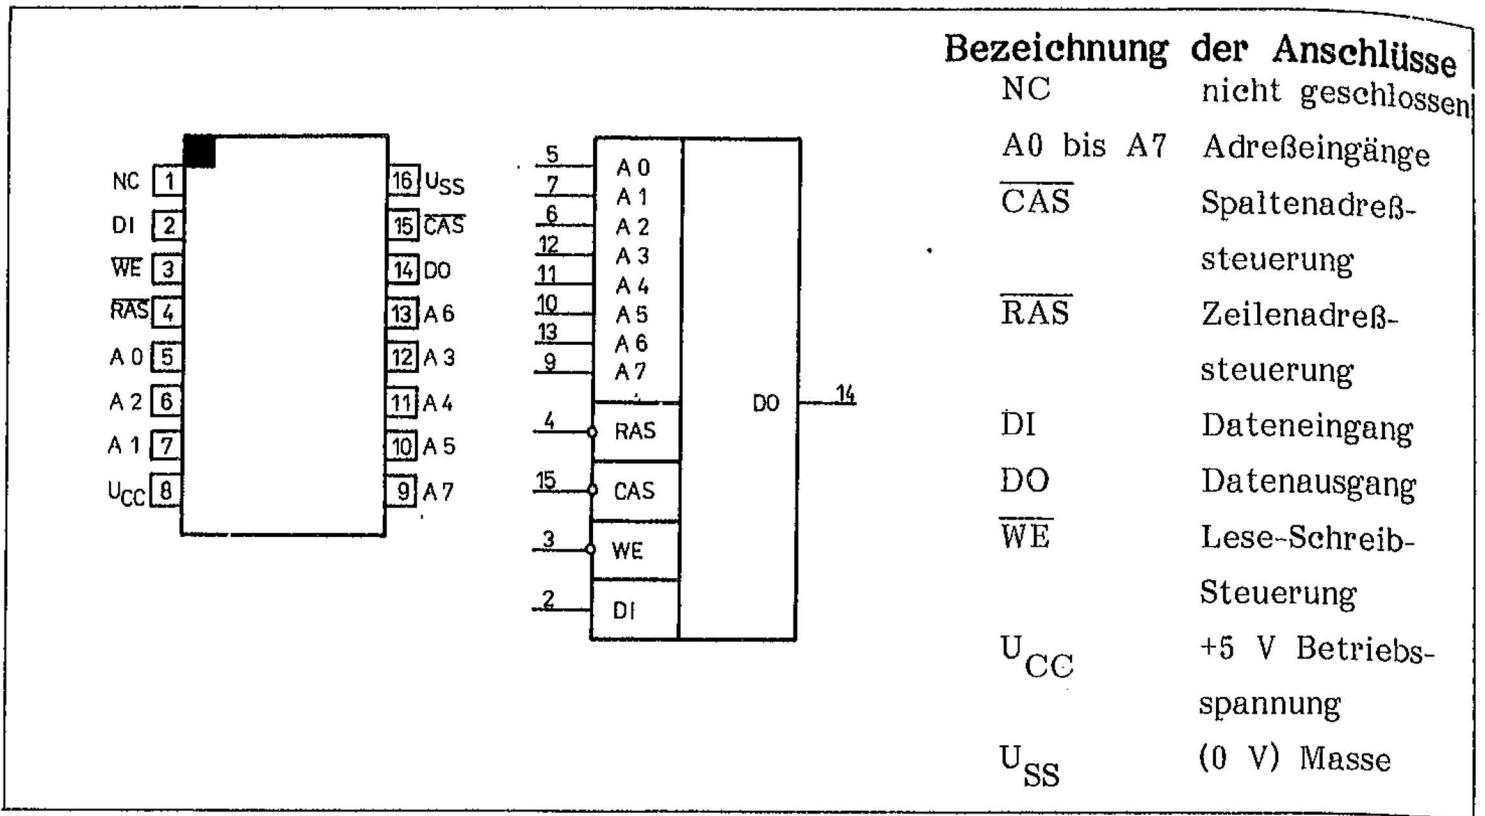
NC 1
DI 2
$\overline{WE}$ 3
$\overline{RAS}$ 4
A 0 5
A 2 6
A 1 7
$U_{CC}$ 8

16 $U_{SS}$
15 $\overline{CAS}$
14 DO
13 A 6
12 A 3
11 A 4
10 A 5
9 A 7

5 A 0
7 A 1
6 A 2
12 A 3
11 A 4
10 A 5
13 A 6
9 A 7
4 RAS
15 CAS
3 WE
2 DI
DO 14

Bezeichnung der Anschlüsse

| | |
|---|---|
| NC | nicht geschlossen |
| A0 bis A7 | Adreßeingänge |
| $\overline{CAS}$ | Spaltenadreßsteuerung |
| $\overline{RAS}$ | Zeilenadreßsteuerung |
| DI | Dateneingang |
| DO | Datenausgang |
| $\overline{WE}$ | Lese-Schreib-Steuerung |
| $U_{CC}$ | +5 V Betriebsspannung |
| $U_{SS}$ | (0 V) Masse |